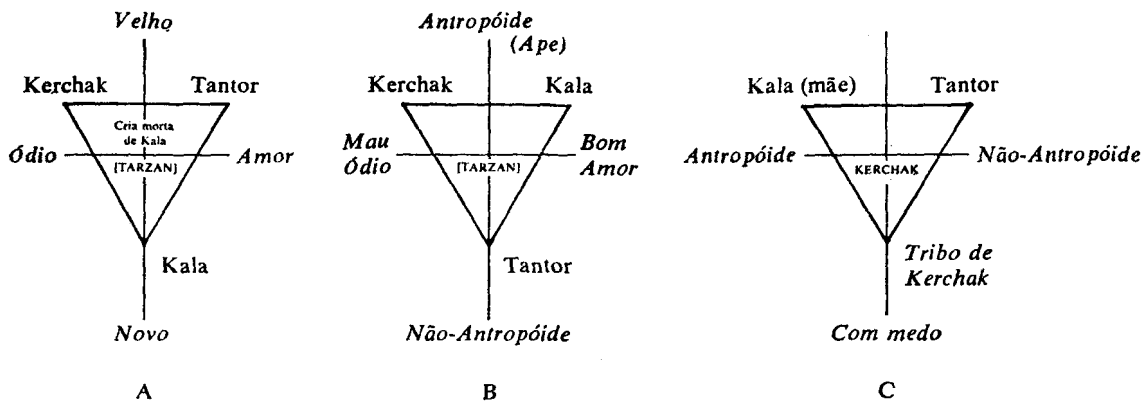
Velho

Kerchak Tantor

Cria morta de Kala

Ódio Amor

[TARZAN]

Kala

Novo

A

Antropóide (Ape)

Kerchak Kala

Mau Ódio

Bom Amor

[TARZAN]

Tantor

Não-Antropóide

B

Kala (mãe) Tantor

Antropóide Não-Antropóide

KERCHAK

Tribo de Kerchak

Com medo

C